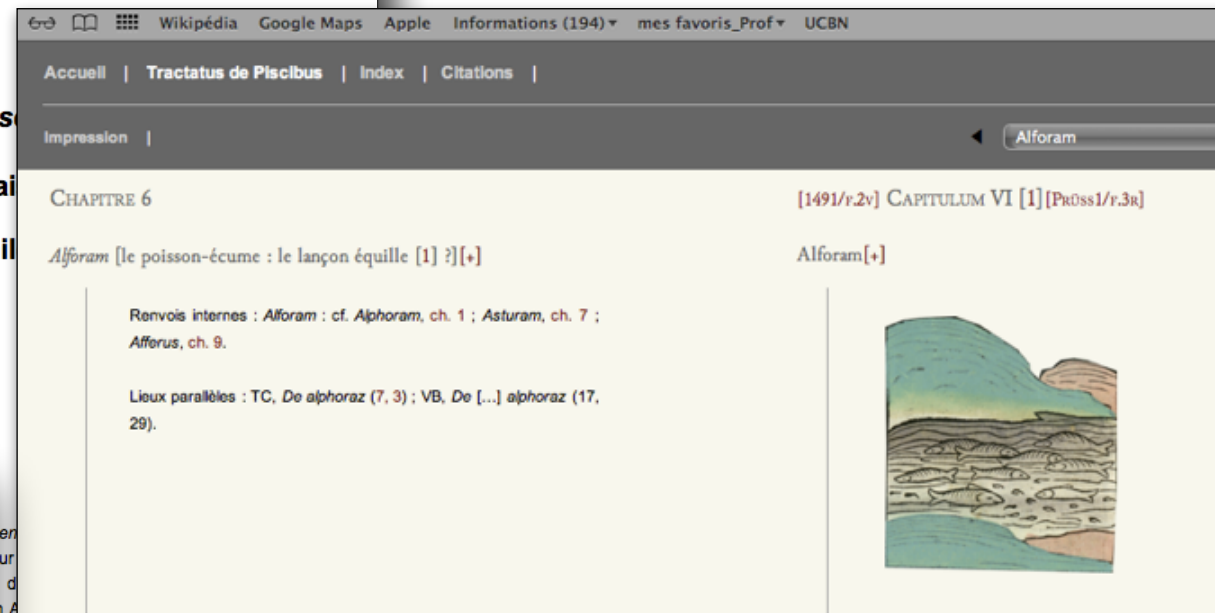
Wikipédia Google Maps Apple Informations (194) ▾ mes favoris_Prof ▾ UCBN

Accueil | Tractatus de Piscibus | Index | Citations |

Impression |

Alforam

CHAPITRE 6

Alforam [le poisson-écume : le lançon équille [1] ?][+]

Renvois internes : Alforam : cf. Alphoram, ch. 1 ; Asturam, ch. 7 ; Afferus, ch. 9.

Lieux parallèles : TC, De alphoraz (7, 3) ; VB, De [...] alphoraz (17, 29).

[1491/F.2V] CAPITULUM VI [1] [PRöss1/F.3R]

Alforam[+]